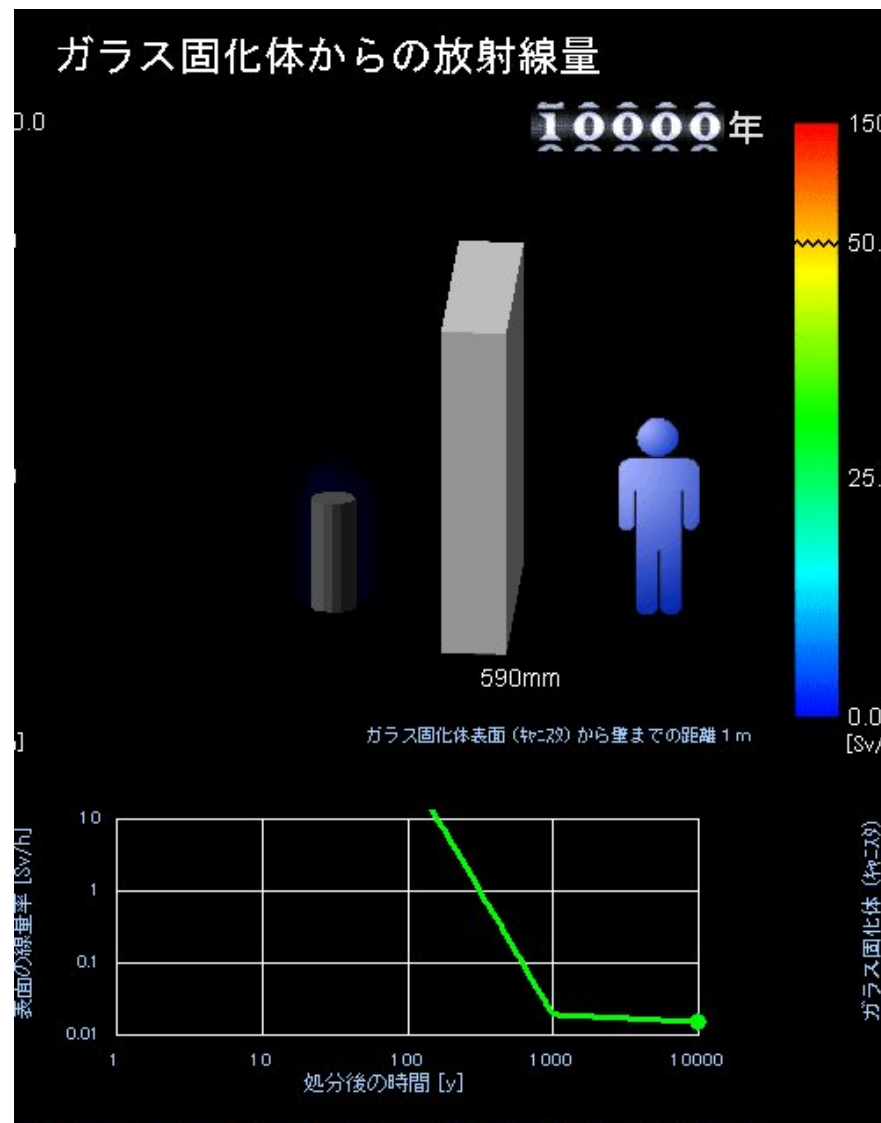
ガラス固化体からの放射線量

0.0

10000年

150

50.

25.

0.0

[Sv/

590mm

]

ガラス固化体表面（ｷｬﾆｽﾀ）から壁までの距離 1 m

表面の線量率 [Sv/h]

10

1

0.1

0.01

1

10

100

1000

10000

処分後の時間 [y]

ガラス固化体（ｷｬﾆｽﾀ）